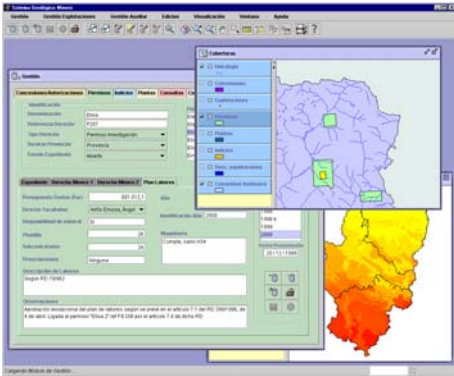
Sistema Geológico Minero

Gestión Gestión Explotaciones Gestión Auxiliar Edición Visualización Ventana Ayuda

Gestión

Concesiones/Autorizaciones Permisos Indicios Plantas Consultas

Identificación

Denominación Erica

Referencia Dirección P297

Tipo Dirección Permiso investigación

Servicio Provincial Provincia

Estado Expediente Abierto

Expediente Derecho Minero 1 Derecho Minero 2 Plan Labores

Presupuesto Gastos (Eur) 321.012,1

Año

Dirección Facultativa Jefe Emma, Ángel

Identificación Año 2006

Disponibilidad de material 30

Plantilla 28

Maquinaria

Subcontratados 24

Cumple, como V06

Prescripciones Ninguna

Descripción de Labores

según RD 79/962

Observaciones

Aprobación excepcional del plan de labores según se prevé en el artículo 7.1 del RD 3561/86, de 8 de abril. Ligado al permiso "Erica 2" ref P3.208 por el artículo 7.4 de dicho RD

1998

1998 b

1999

2000

Fecha Presentación

28/12/1999

Coberturas

Hidrología

Concesiones

Explotaciones

Permisos

Plantas

Indicios

Term. municipales

Comunidad Autónoma

Cargando Módulo de Gestión ...